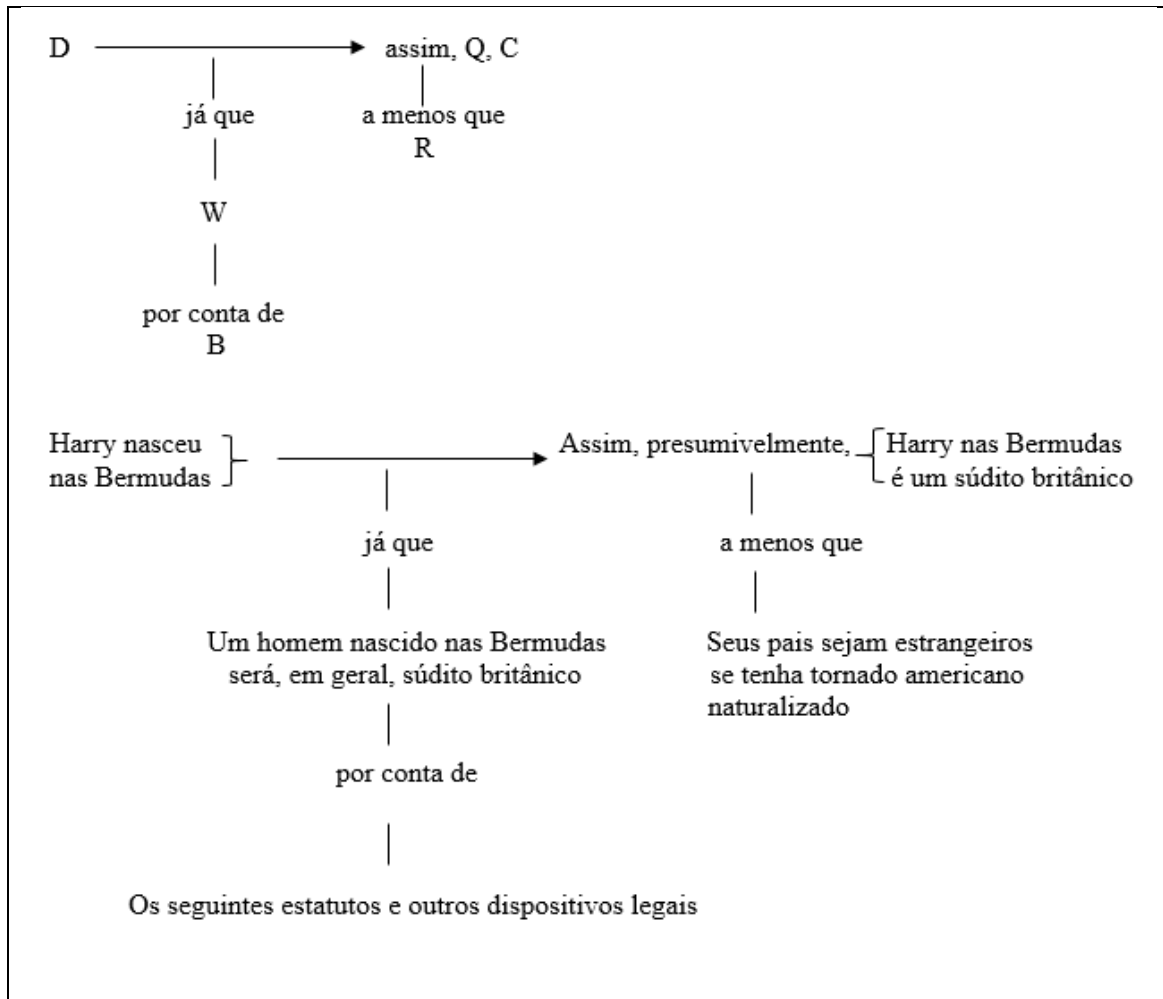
D
assim, Q, C
já que
a menos que
R
W
por conta de
B

Harry nasceu nas Bermudas
Assim, presumivelmente,
Harry nas Bermudas é um súdito britânico
já que
a menos que
Um homem nascido nas Bermudas será, em geral, súdito britânico
Seus pais sejam estrangeiros se tenha tornado americano naturalizado
por conta de
Os seguintes estatutos e outros dispositivos legais